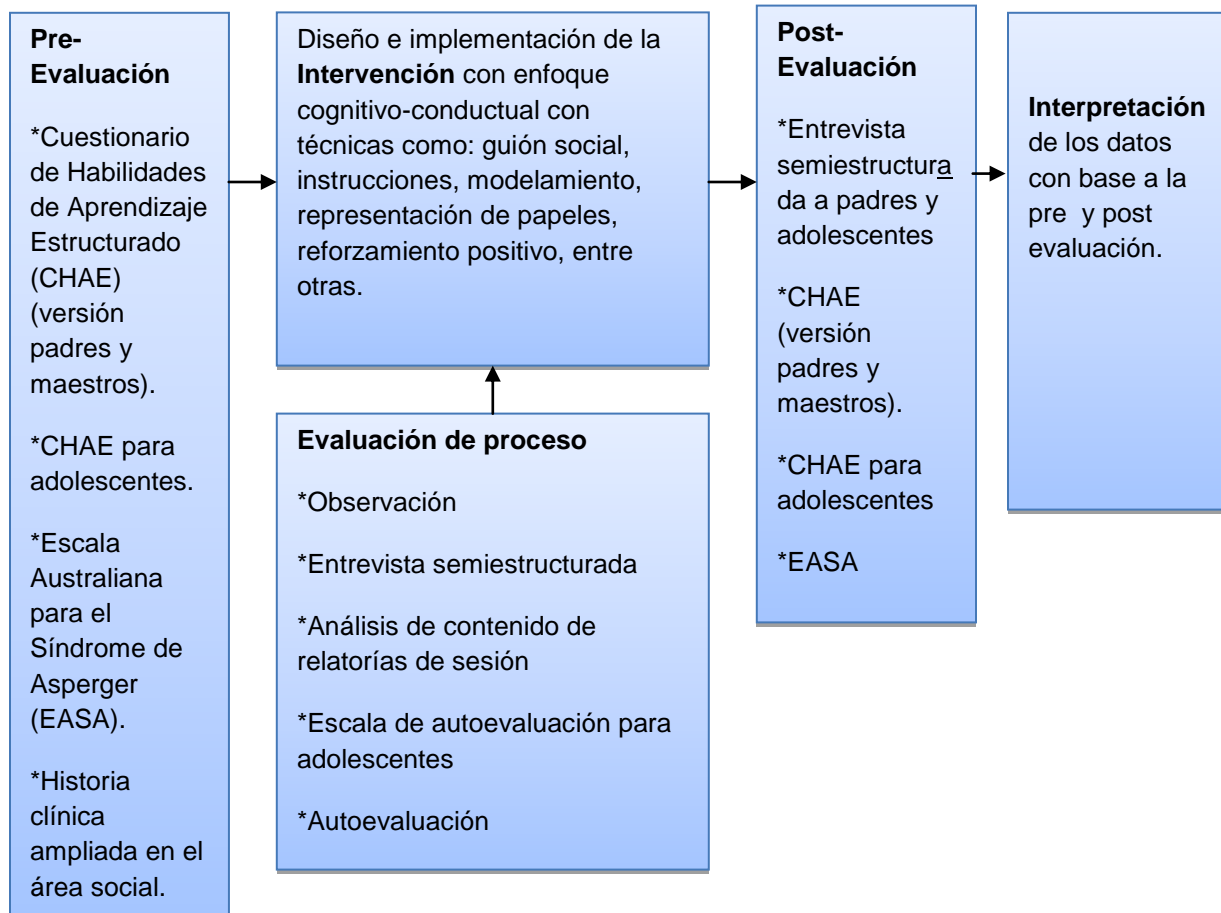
Pre-Evaluación

*Cuestionario de Habilidades de Aprendizaje Estructurado (CHAE) (versión padres y maestros).

*CHAE para adolescentes.

*Escala Australiana para el Síndrome de Asperger (EASA).

*Historia clínica ampliada en el área social.

Diseño e implementación de la Intervención con enfoque cognitivo-conductual con técnicas como: guión social, instrucciones, modelamiento, representación de papeles, reforzamiento positivo, entre otras.

Evaluación de proceso

*Observación

*Entrevista semiestructurada

*Análisis de contenido de relatorías de sesión

*Escala de autoevaluación para adolescentes

*Autoevaluación

Post-Evaluación

*Entrevista semiestructurada a padres y adolescentes

*CHAE (versión padres y maestros).

*CHAE para adolescentes

*EASA

Interpretación de los datos con base a la pre y post evaluación.